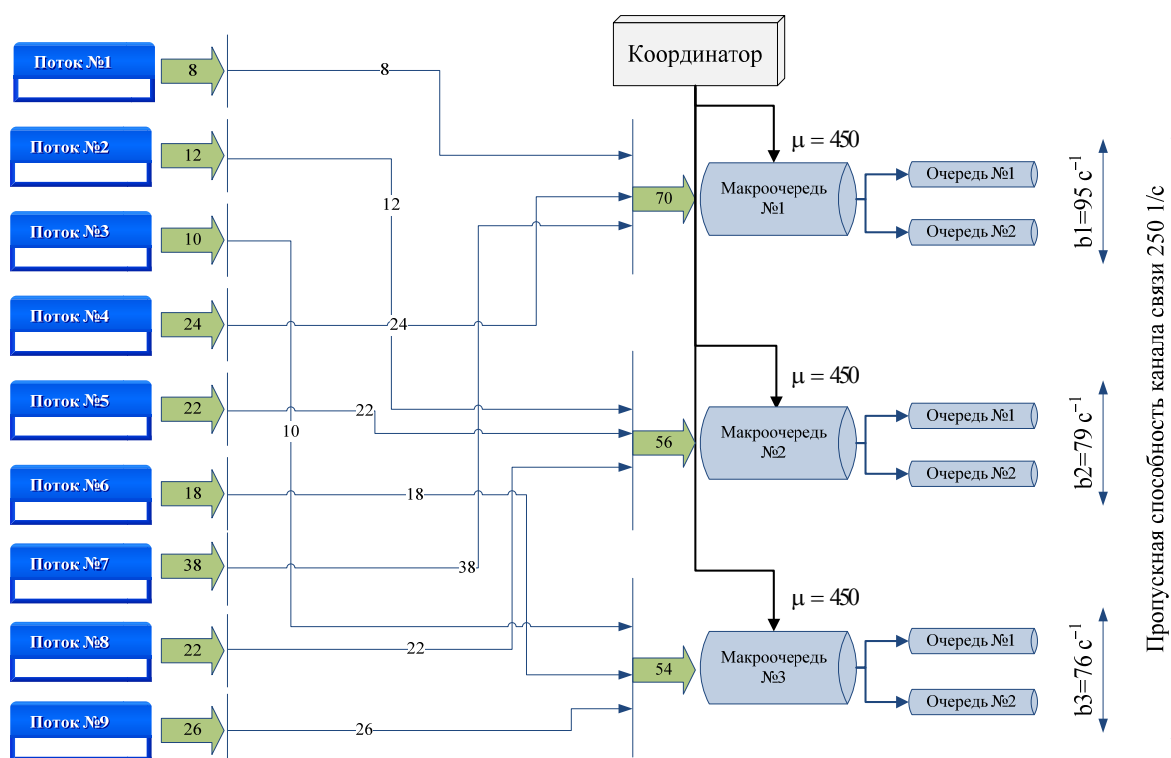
Координатор

Поток №1
8
8

Поток №2
12
12

Поток №3
10

Поток №4
24
24

Поток №5
22
22

Поток №6
18
18

Поток №7
38
38

Поток №8
22
22

Поток №9
26
26

10

70
$\mu = 450$
Макроочередь №1
Очередь №1
Очередь №2
$b1=95\ c^{-1}$

56
$\mu = 450$
Макроочередь №2
Очередь №1
Очередь №2
$b2=79\ c^{-1}$

54
$\mu = 450$
Макроочередь №3
Очередь №1
Очередь №2
$b3=76\ c^{-1}$

Пропускная способность канала связи 250 1/с